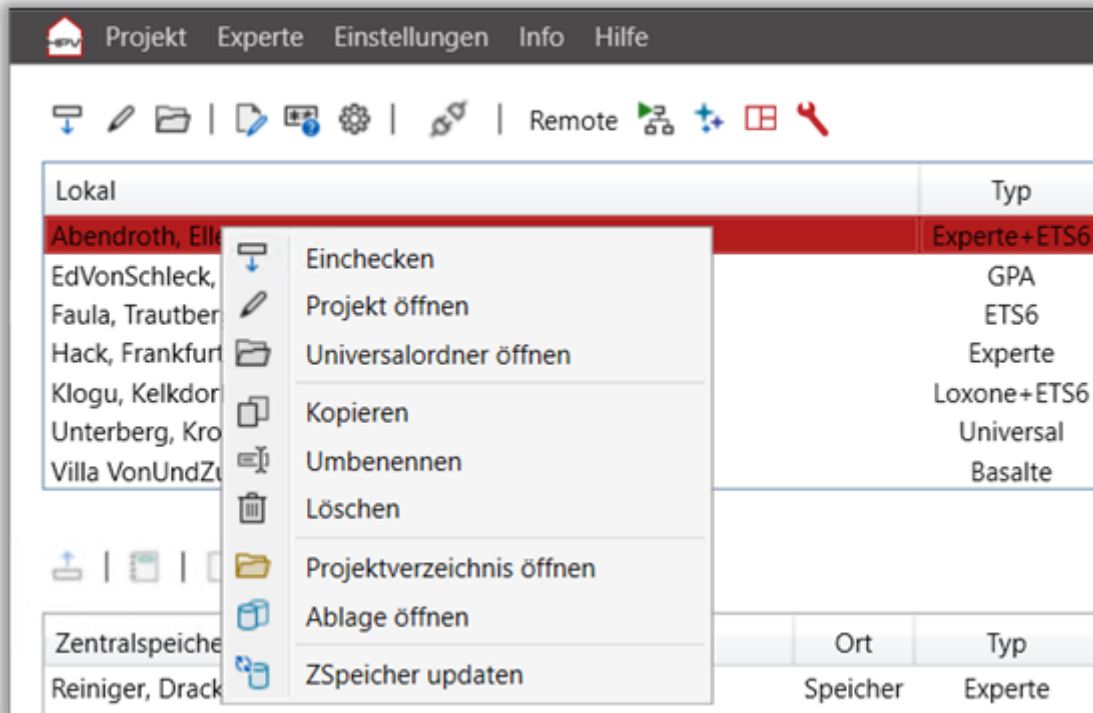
HPV Projekt Experte Einstellungen Info Hilfe

Remote

| Lokal | Typ |
|---|---|
| Abendroth, Elle | Experte+ETS6 |
| EdVonSchleck, | GPA |
| Faula, Trautber | ETS6 |
| Hack, Frankfurt | Experte |
| Klogu, Kelkdor | Loxone+ETS6 |
| Unterberg, Kro | Universal |
| Villa VonUndZu | Basalte |

Einchecken
Projekt öffnen
Universalordner öffnen
Kopieren
Umbenennen
Löschen
Projektverzeichnis öffnen
Ablage öffnen
ZSpeicher updaten

| Zentralspeiche | Ort | Typ |
|---|---|---|
| Reiniger, Drack | Speicher | Experte |